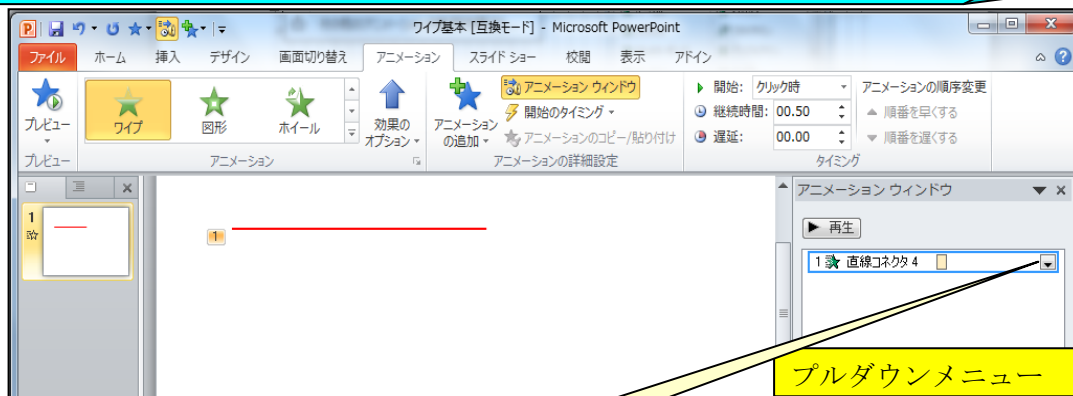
ワイプ基本 [互換モード] - Microsoft PowerPoint

ファイル ホーム 挿入 デザイン 画面切り替え アニメーション スライド ショー 校閲 表示 アドイン

プレビュー
プレビュー

ワイプ 図形 ホイール
アニメーション

効果の オプション

アニメーション の追加

アニメーション ウィンドウ
開始のタイミング
アニメーションのコピー/貼り付け
アニメーションの詳細設定

開始: クリック時
継続時間: 00.50
遅延: 00.00
タイミング

アニメーションの順序変更
順番を早くする
順番を遅くする

1

1

アニメーション ウィンドウ

▶ 再生

1 直線コネクタ 4

プルダウンメニュー